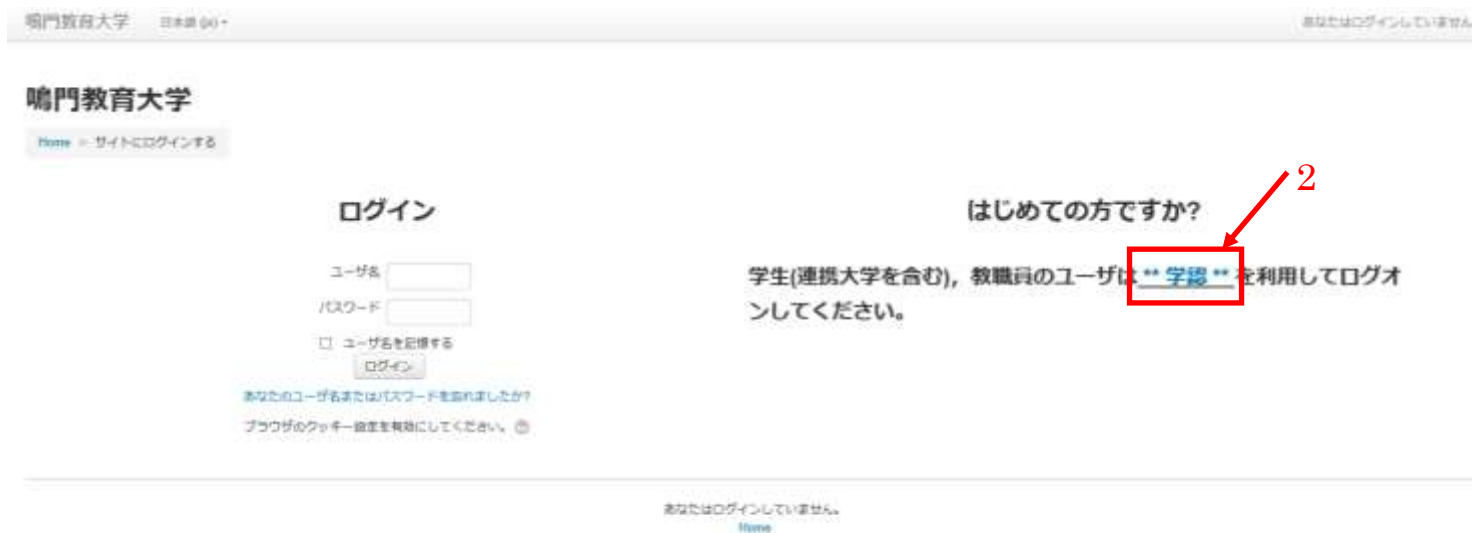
鳴門教育大学 日本語 (ja) ▾

あなたはログインしていません。

鳴門教育大学

Home ► サイトにログインする

ログイン

ユーザ名

パスワード

ユーザ名を記憶する

ログイン

あなたのユーザ名またはパスワードを忘れましたか?

ブラウザのクッキー設定を有効にしてください。

はじめての方ですか?

2

学生(連携大学を含む)，教職員のユーザは ** 学認 ** を利用してログオンしてください。

あなたはログインしていません。

Home